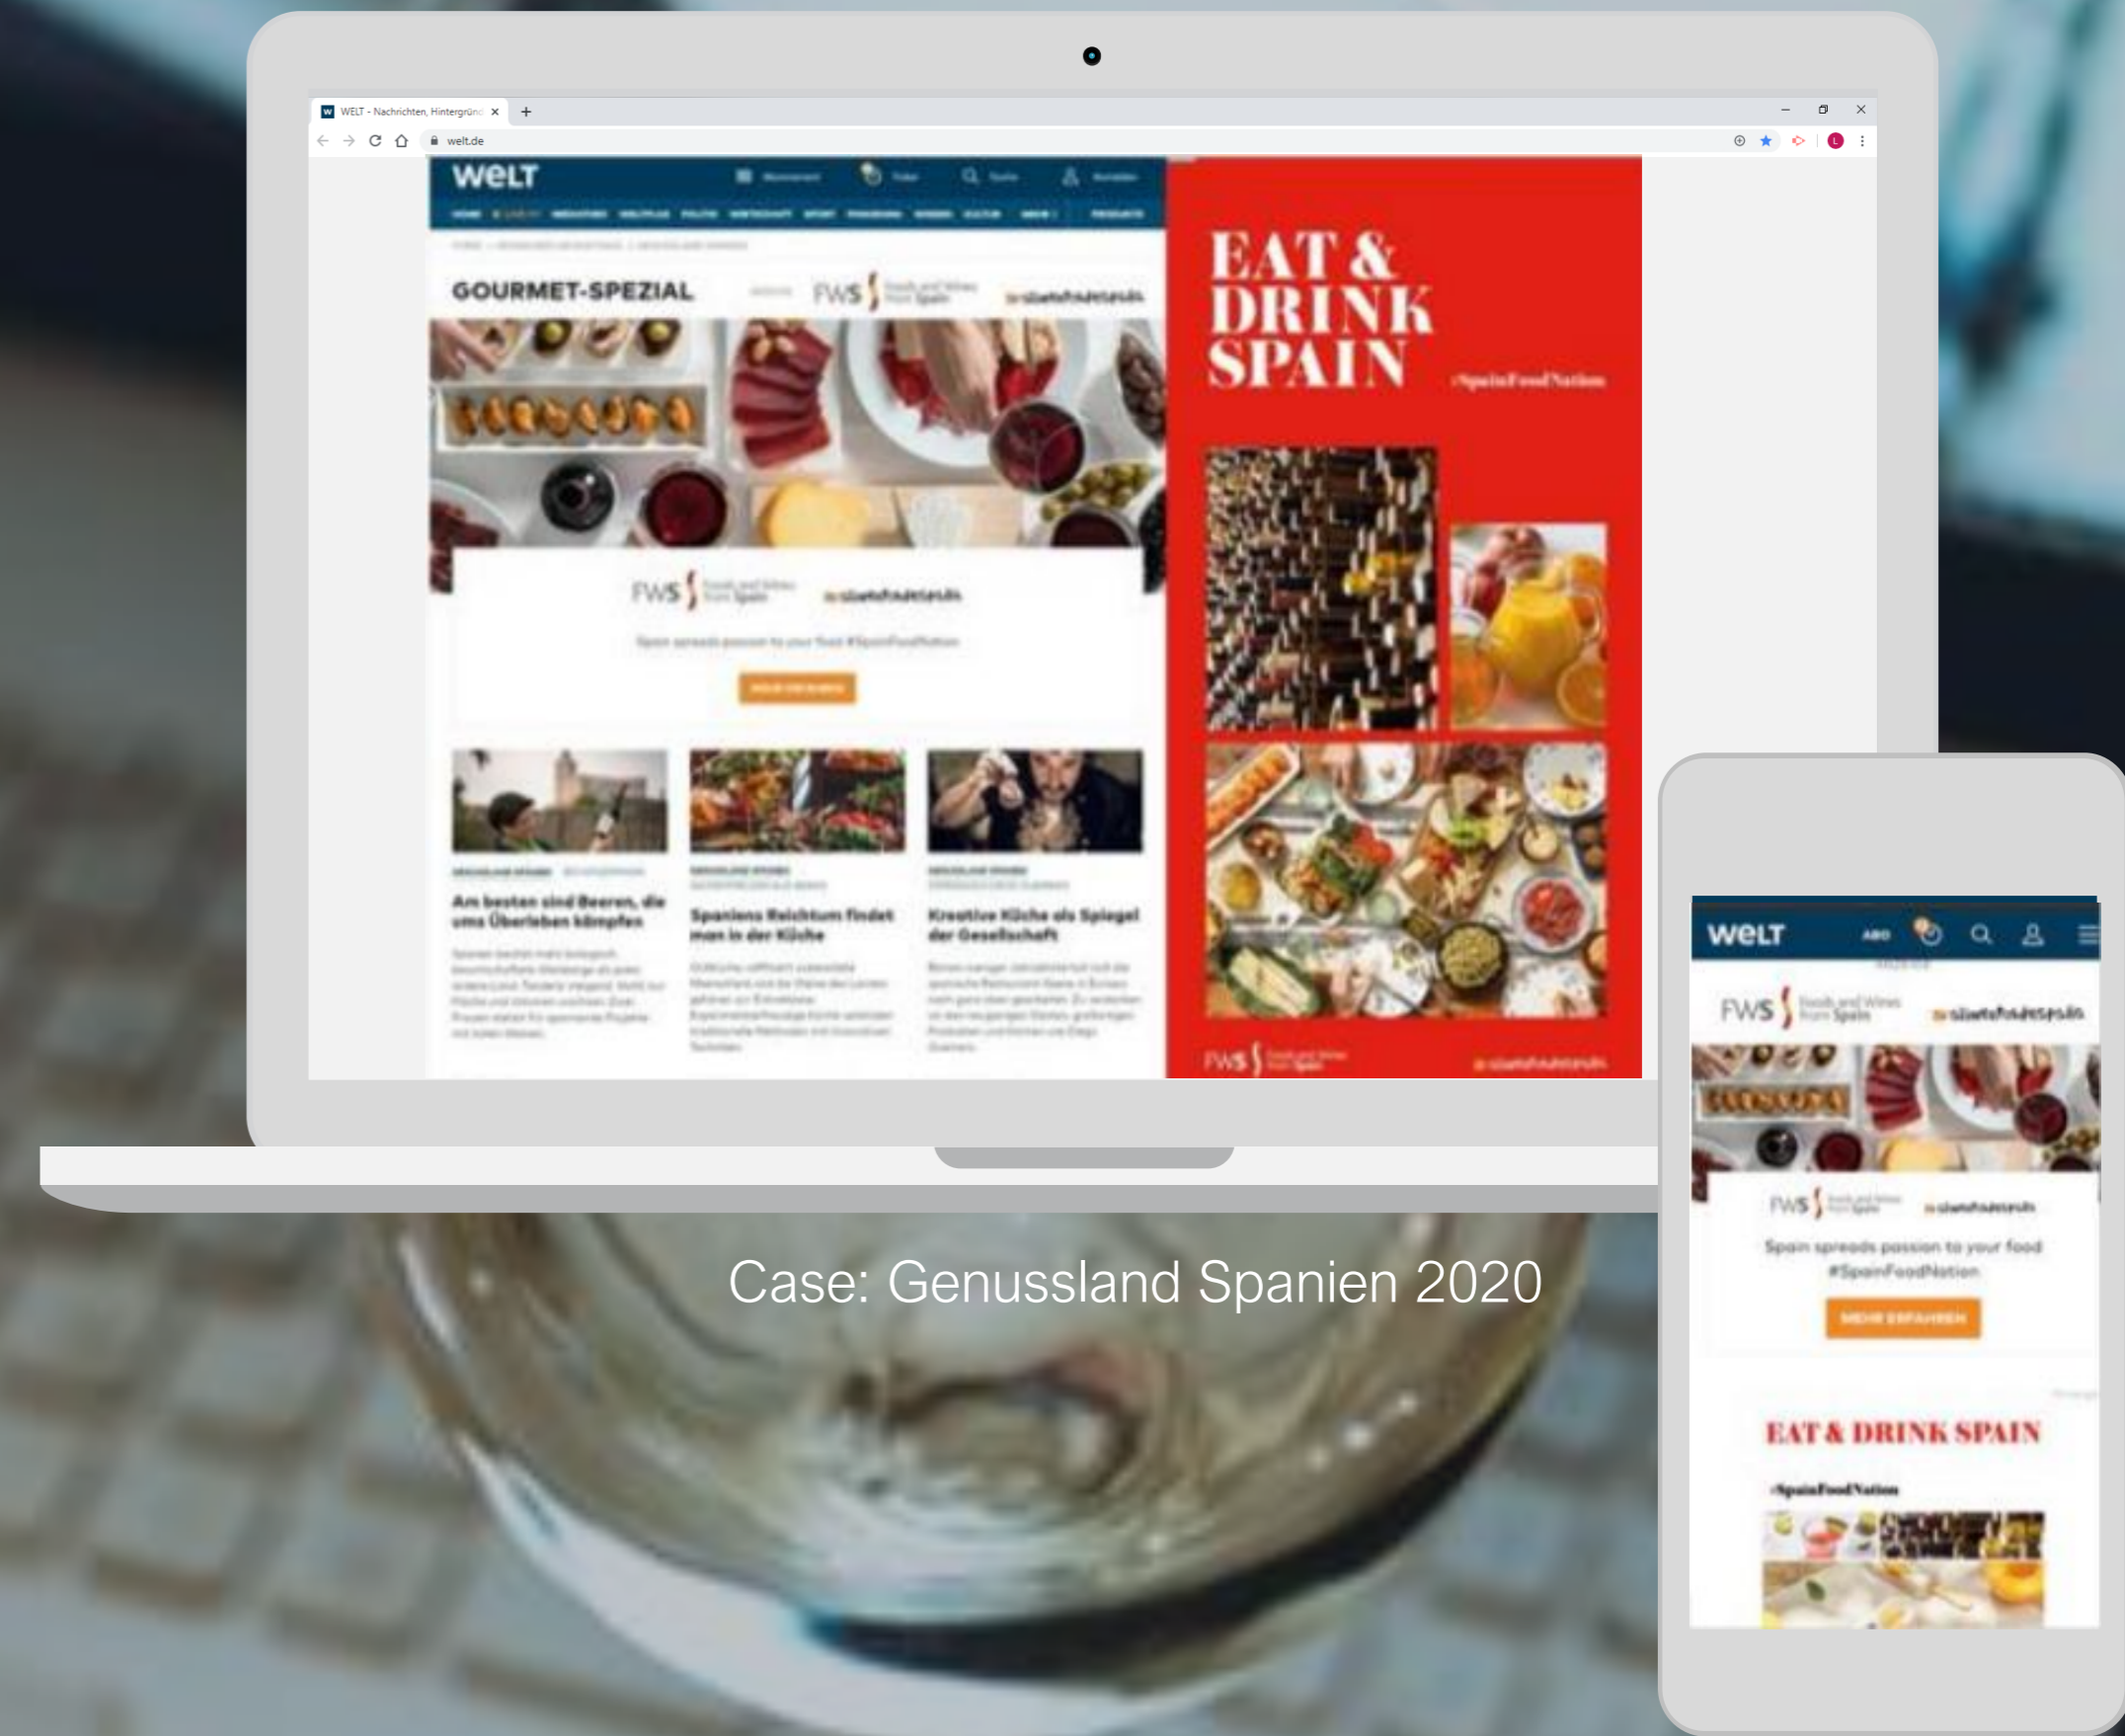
WELT - Nachrichten, Hintergründ

welt.de

WELT

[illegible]

GOURMET-SPEZIAL

FWS Foods and Wines from Spain

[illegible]

Spain spreads passion to your food #SpainFoodNation

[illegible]

Am besten sind Beeren, die ums Überleben kämpfen

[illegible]

Spaniens Reichtum findet man in der Küche

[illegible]

Kreative Küche als Spiegel der Gesellschaft

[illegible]

EAT & DRINK SPAIN

#SpainFoodNation

FWS

WELT

ABO

FWS Foods and Wines from Spain

Spain spreads passion to your food #SpainFoodNation

MEHR ERFAHREN

EAT & DRINK SPAIN

#SpainFoodNation

Case: Genussland Spanien 2020